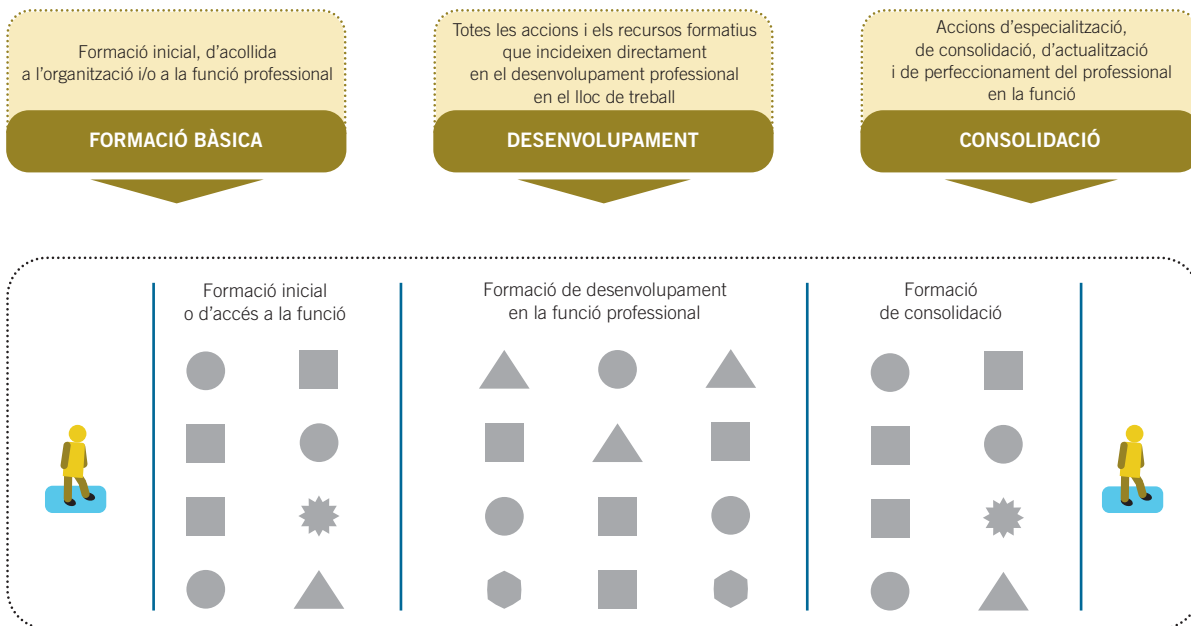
Formació inicial, d'acollida a l'organització i/o a la funció professional

FORMACIÓ BÀSICA

Totes les accions i els recursos formatius que incideixen directament en el desenvolupament professional en el lloc de treball

DESENVOLUPAMENT

Accions d'especialització, de consolidació, d'actualització i de perfeccionament del professional en la funció

CONSOLIDACIÓ

Formació inicial o d'accés a la funció

Formació de desenvolupament en la funció professional

Formació de consolidació